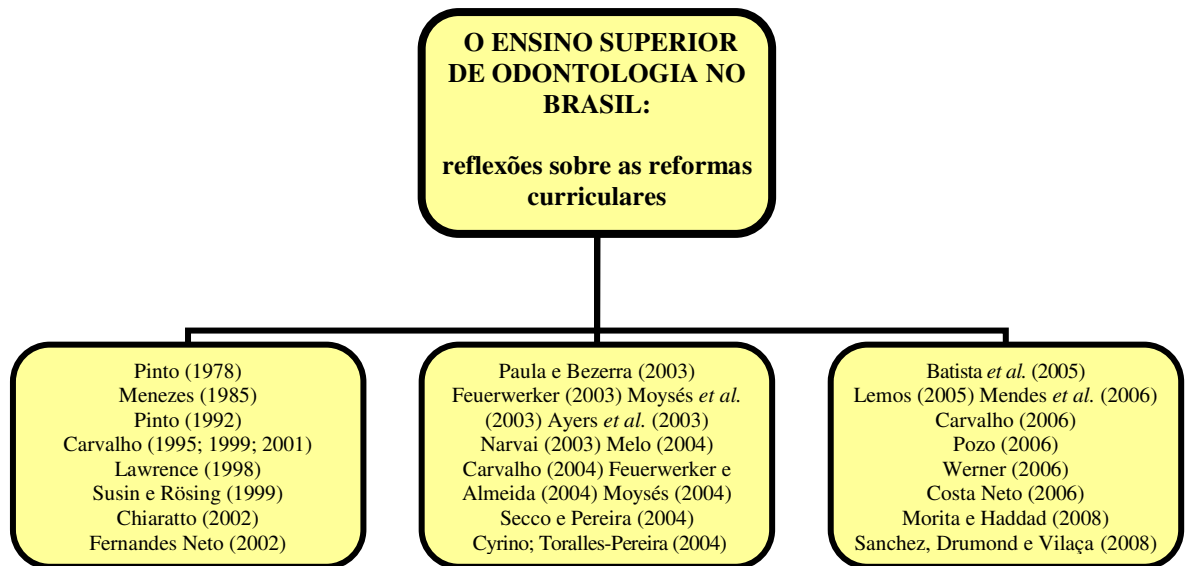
O ENSINO SUPERIOR DE ODONTOLOGIA NO BRASIL:

reflexões sobre as reformas curriculares

Pinto (1978)
Menezes (1985)
Pinto (1992)
Carvalho (1995; 1999; 2001)
Lawrence (1998)
Susin e Rösing (1999)
Chiaratto (2002)
Fernandes Neto (2002)

Paula e Bezerra (2003)
Feuerwerker (2003) Moysés *et al.* (2003) Ayers *et al.* (2003)
Narvai (2003) Melo (2004)
Carvalho (2004) Feuerwerker e Almeida (2004) Moysés (2004)
Secco e Pereira (2004)
Cyrino; Toralles-Pereira (2004)

Batista *et al.* (2005)
Lemos (2005) Mendes *et al.* (2006)
Carvalho (2006)
Pozo (2006)
Werner (2006)
Costa Neto (2006)
Morita e Haddad (2008)
Sanchez, Drumond e Vilaça (2008)